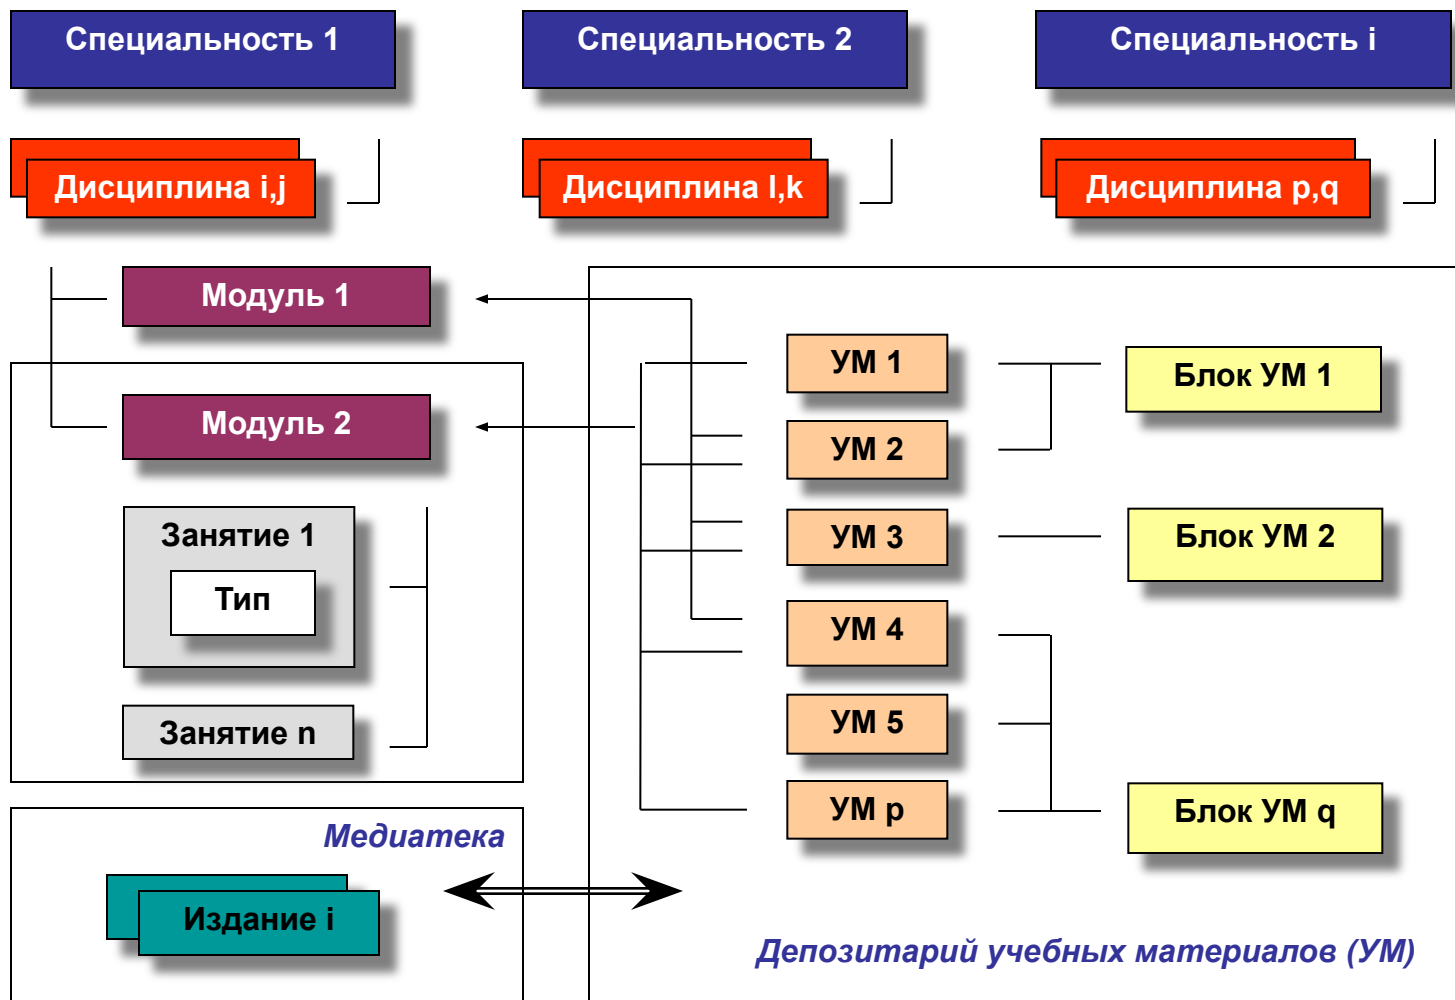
Специальность 1

Специальность 2

Специальность i

Дисциплина i,j

Дисциплина l,k

Дисциплина p,q

Модуль 1

Модуль 2

Занятие 1

Тип

Занятие n

УМ 1

УМ 2

УМ 3

УМ 4

УМ 5

УМ p

Блок УМ 1

Блок УМ 2

Блок УМ q

Медиатека

Издание i

Депозитарий учебных материалов (УМ)